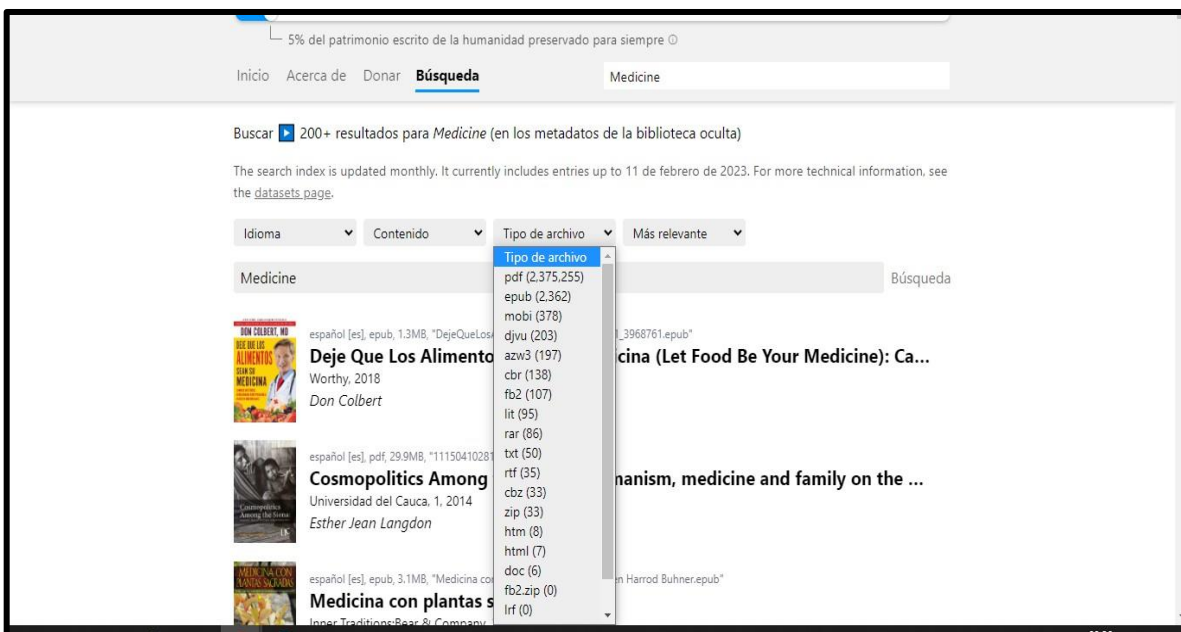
5% del patrimonio escrito de la humanidad preservado para siempre ⓘ

Inicio Acerca de Donar **Búsqueda** Medicine

Buscar 200+ resultados para *Medicine* (en los metadatos de la biblioteca oculta)

The search index is updated monthly. It currently includes entries up to 11 de febrero de 2023. For more technical information, see the datasets page.

Idioma Contenido Tipo de archivo Más relevante

Medicine Búsqueda

Tipo de archivo
pdf (2,375,255)
epub (2,362)
mobi (378)
djvu (203)
azw3 (197)
cbr (138)
fb2 (107)
lit (95)
rar (86)
txt (50)
rtf (35)
cbz (33)
zip (33)
htm (8)
html (7)
doc (6)
fb2.zip (0)
lrf (0)

DON COLBERT, MD
DEJE QUE LOS ALIMENTOS SEAN SU MEDICINA

español [es], epub, 1.3MB, "DejeQueLos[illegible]_3968761.epub"
**Deje Que Los Alimento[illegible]cina (Let Food Be Your Medicine): Ca...**
Worthy, 2018
*Don Colbert*

español [es], pdf, 29.9MB, "111504102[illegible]
**Cosmopolitics Among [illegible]nanism, medicine and family on the ...**
Universidad del Cauca, 1, 2014
*Esther Jean Langdon*

MEDICINA CON PLANTAS SAGRADAS
español [es], epub, 3.1MB, "Medicina co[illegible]n Harrod Buhner.epub"
**Medicina con plantas s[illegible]**
Inner Traditions;Bear & Company